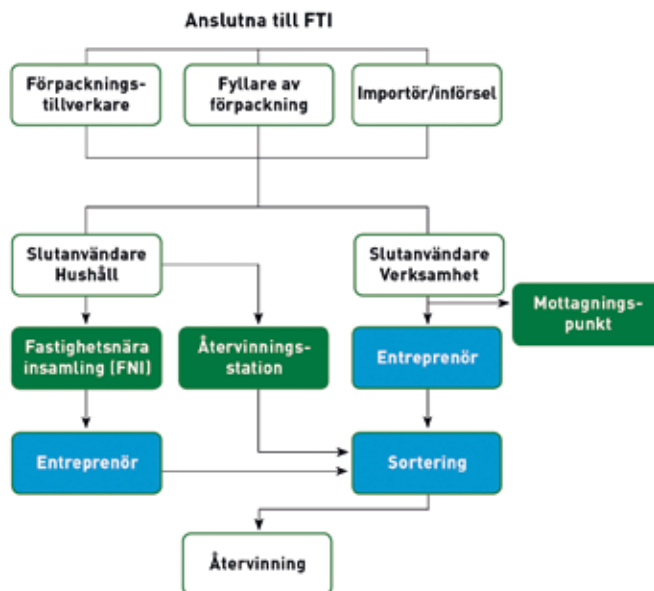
Anslutna till FTI

Förpackningstillverkare

Fyllare av förpackning

Importör/införsel

Slutanvändare Hushåll

Slutanvändare Verksamhet

Mottagningspunkt

Fastighetsnära insamling (FNI)

Återvinningsstation

Entreprenör

Entreprenör

Sortering

Återvinning